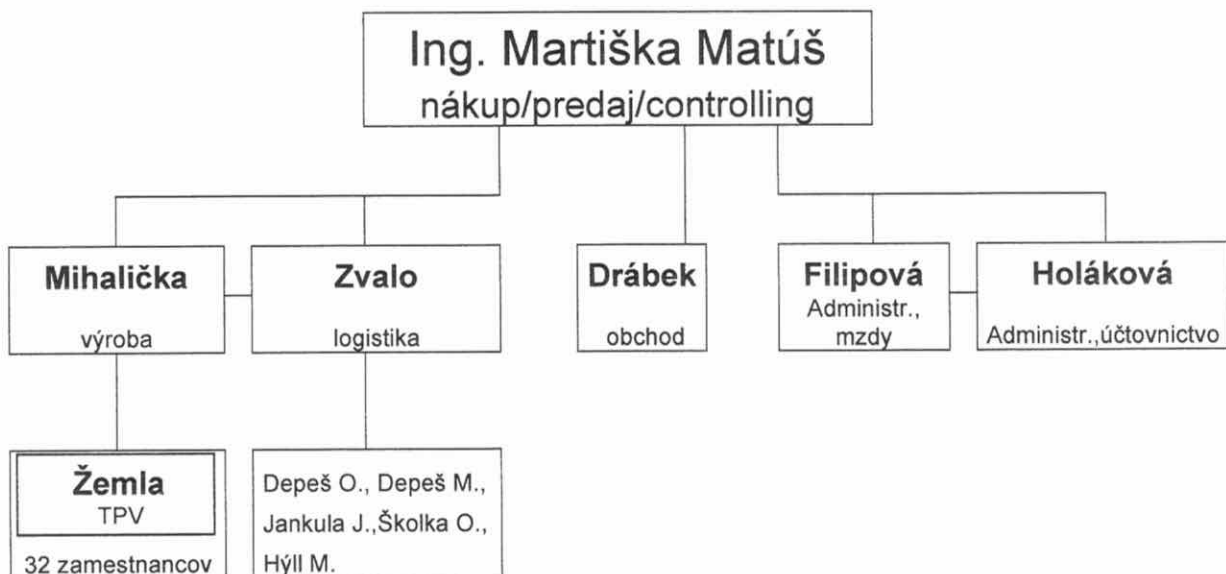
Ing. Martiška Matúš
nákup/predaj/controlling

Mihalička
výroba

Zvalo
logistika

Drábek
obchod

Filipová
Administr., mzdy

Holáková
Administr.,účtovnictvo

Žemla
TPV
32 zamestnancov

Depeš O., Depeš M., Jankula J.,Školka O., Hýll M.